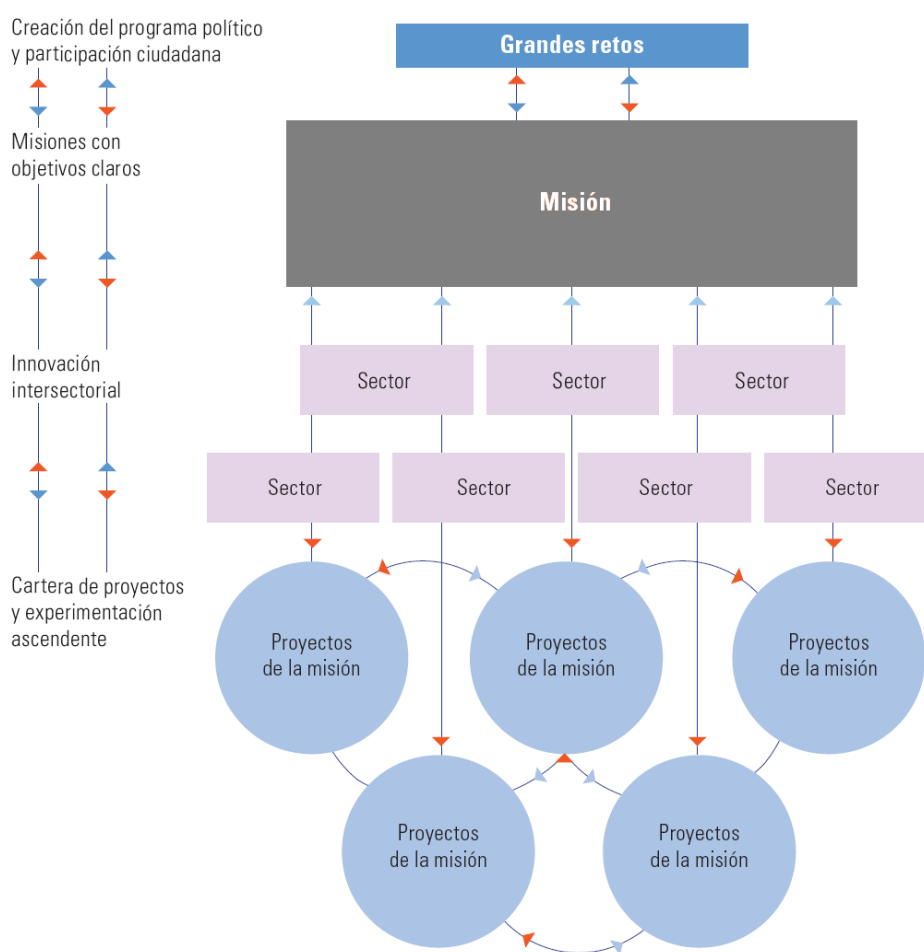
Creación del programa político y participación ciudadana

Misiones con objetivos claros

Innovación intersectorial

Cartera de proyectos y experimentación ascendente

Grandes retos

Misión

Sector

Sector

Sector

Sector

Sector

Sector

Sector

Proyectos de la misión

Proyectos de la misión

Proyectos de la misión

Proyectos de la misión

Proyectos de la misión